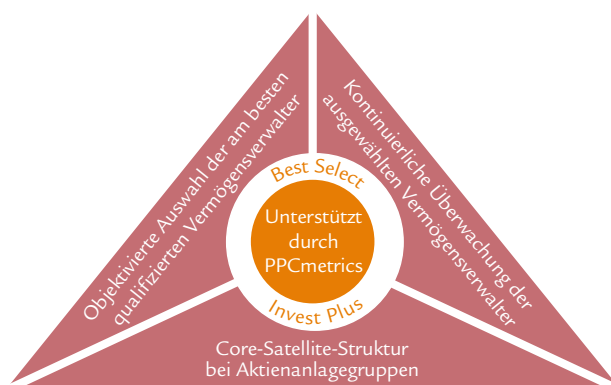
Objektivierte Auswahl der am besten qualifizierten Vermögensverwalter

Kontinuierliche Überwachung der ausgewählten Vermögensverwalter

Best Select

Unterstützt durch PPCmetrics

Invest Plus

Core-Satellite-Struktur bei Aktienanlagegruppen